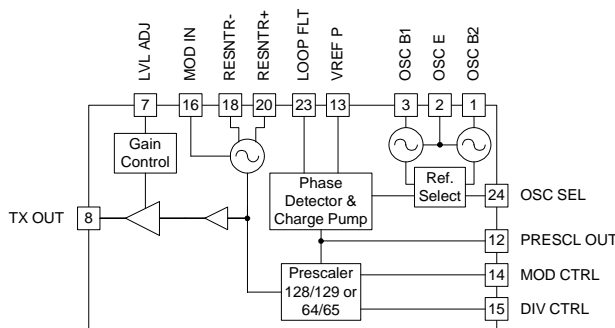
LVL ADJ
MOD IN
RESNTR-
RESNTR+
LOOP FLT
VREF P
OSC B1
OSC E
OSC B2
7
16
18
20
23
13
3
2
1
Gain Control
Phase Detector & Charge Pump
Ref. Select
TX OUT
8
24
OSC SEL
12
PRESCL OUT
Prescaler 128/129 or 64/65
14
MOD CTRL
15
DIV CTRL